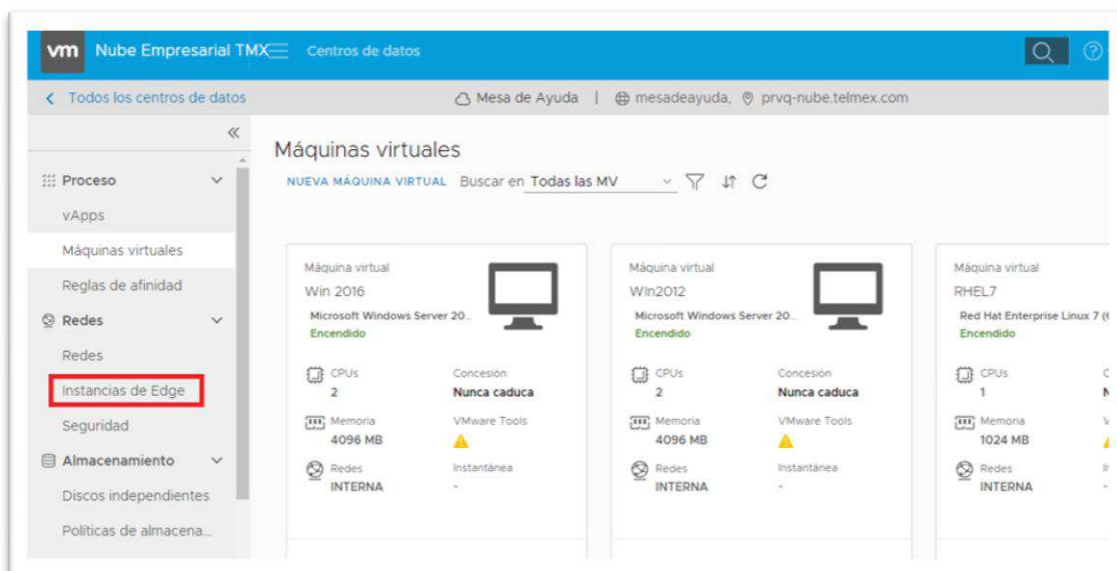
vm Nube Empresarial TMX Centros de datos

< Todos los centros de datos

Mesa de Ayuda | mesadeayuda, prvq-nube.telmex.com

«

Proceso

vApps

Máquinas virtuales

Reglas de afinidad

Redes

Redes

Instancias de Edge

Seguridad

Almacenamiento

Discos independientes

Políticas de almacena...

Máquinas virtuales

NUEVA MÁQUINA VIRTUAL Buscar en Todas las MV

Máquina virtual
Win 2016
Microsoft Windows Server 20...
Encendido

CPUs
2
Concesión
Nunca caduca
Memoria
4096 MB
VMware Tools
Redes
INTERNA
Instantánea
-

Máquina virtual
Win2012
Microsoft Windows Server 20...
Encendido

CPUs
2
Concesión
Nunca caduca
Memoria
4096 MB
VMware Tools
Redes
INTERNA
Instantánea
-

Máquina virtual
RHEL7
Red Hat Enterprise Linux 7 (
Encendido

CPUs
1
Memoria
1024 MB
Redes
INTERNA